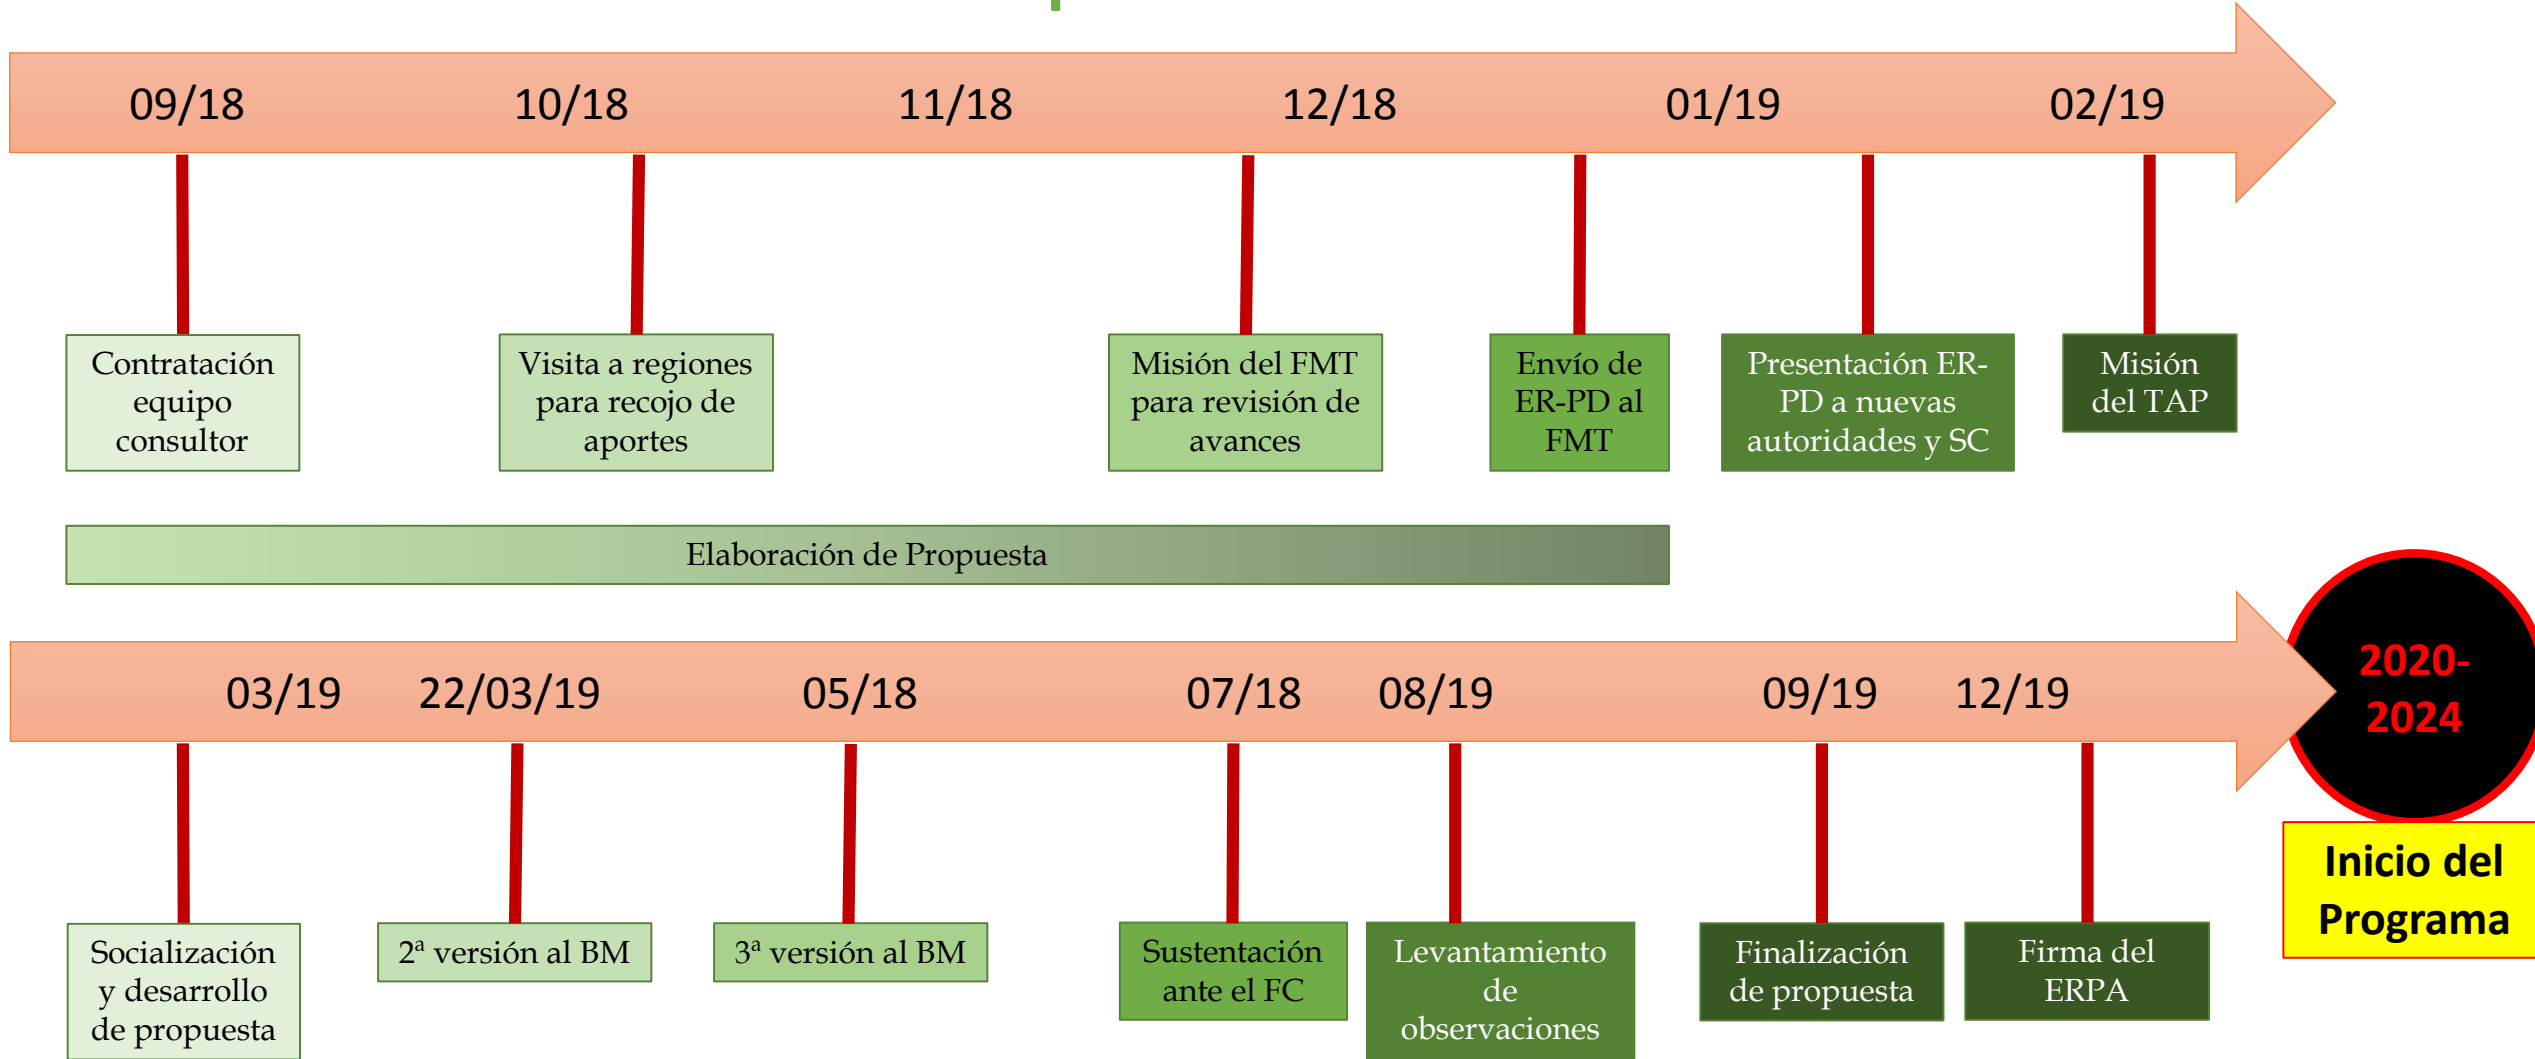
09/18 10/18 11/18 12/18 01/19 02/19

Contratación equipo consultor

Visita a regiones para recojo de aportes

Misión del FMT para revisión de avances

Envío de ER-PD al FMT

Presentación ER-PD a nuevas autoridades y SC

Misión del TAP

Elaboración de Propuesta

03/19 22/03/19 05/18 07/18 08/19 09/19 12/19

2020-2024

Inicio del Programa

Socialización y desarrollo de propuesta

2ª versión al BM

3ª versión al BM

Sustentación ante el FC

Levantamiento de observaciones

Finalización de propuesta

Firma del ERPA